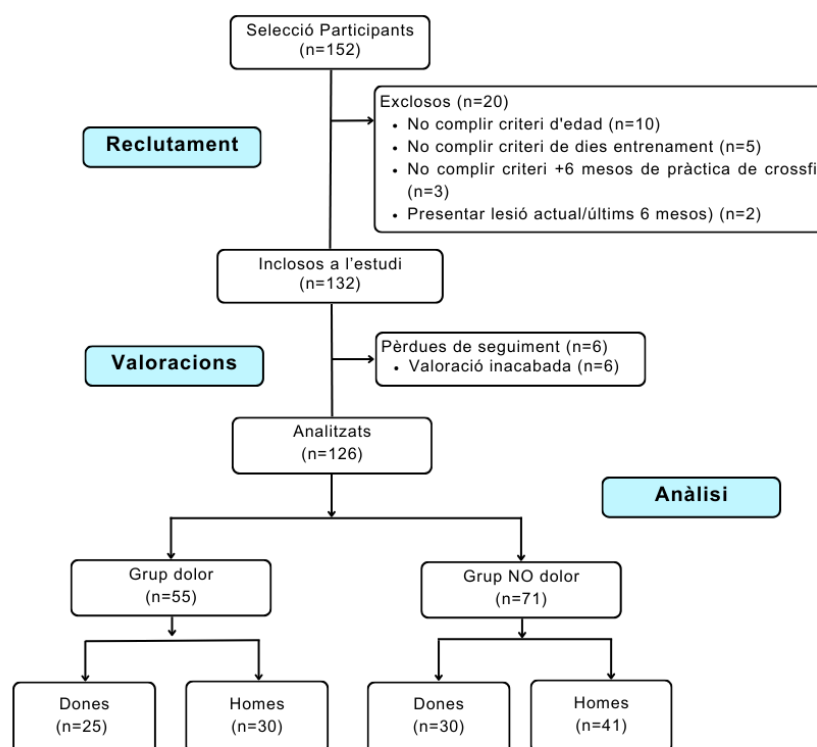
Selecció Participants
(n=152)

Reclutament

Exclosos (n=20)
• No complir criteri d'edad (n=10)
• No complir criteri de dies entrenament (n=5)
• No complir criteri +6 mesos de pràctica de crossfi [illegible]
(n=3)
• Presentar lesió actual/últims 6 mesos) (n=2)

Inclosos a l'estudi
(n=132)

Valoracions

Pèrdues de seguiment (n=6)
• Valoració inacabada (n=6)

Analitzats
(n=126)

Anàlisi

Grup dolor
(n=55)

Grup NO dolor
(n=71)

Dones
(n=25)

Homes
(n=30)

Dones
(n=30)

Homes
(n=41)